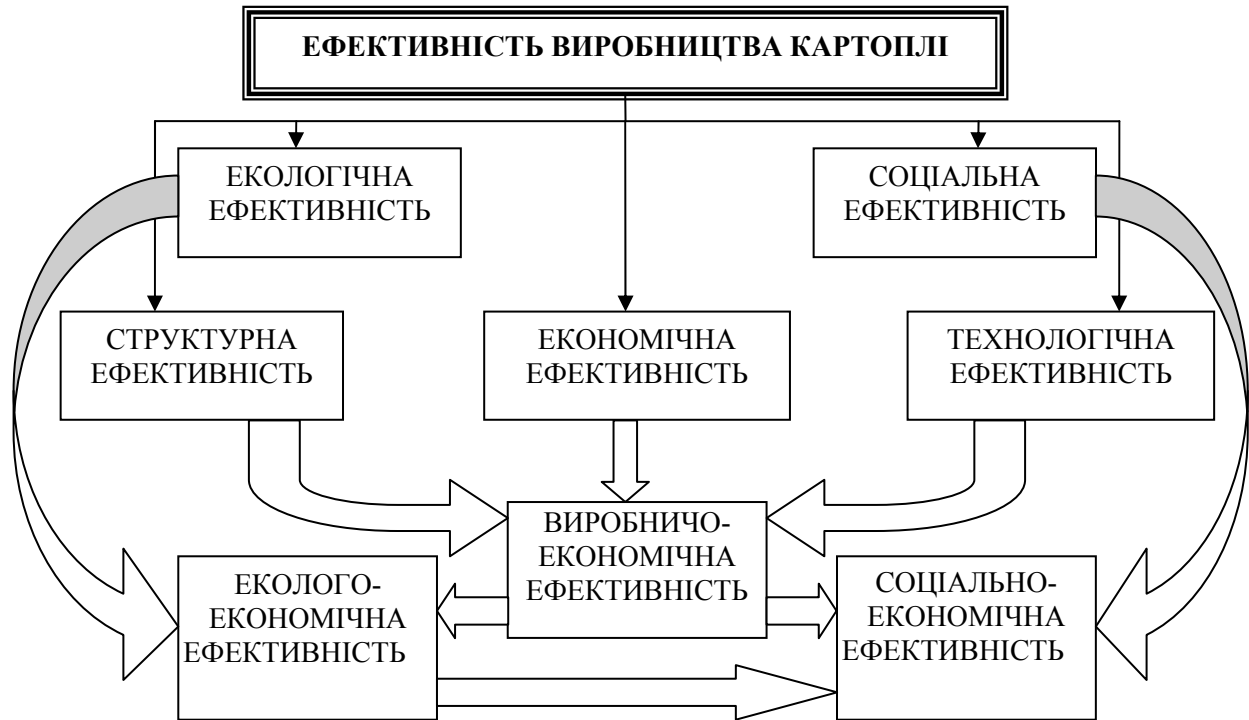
ЕФЕКТИВНІСТЬ ВИРОБНИЦТВА КАРТОПЛІ

ЕКОЛОГІЧНА ЕФЕКТИВНІСТЬ

СОЦІАЛЬНА ЕФЕКТИВНІСТЬ

СТРУКТУРНА ЕФЕКТИВНІСТЬ

ЕКОНОМІЧНА ЕФЕКТИВНІСТЬ

ТЕХНОЛОГІЧНА ЕФЕКТИВНІСТЬ

ВИРОБНИЧО-ЕКОНОМІЧНА ЕФЕКТИВНІСТЬ

ЕКОЛОГО-ЕКОНОМІЧНА ЕФЕКТИВНІСТЬ

СОЦІАЛЬНО-ЕКОНОМІЧНА ЕФЕКТИВНІСТЬ